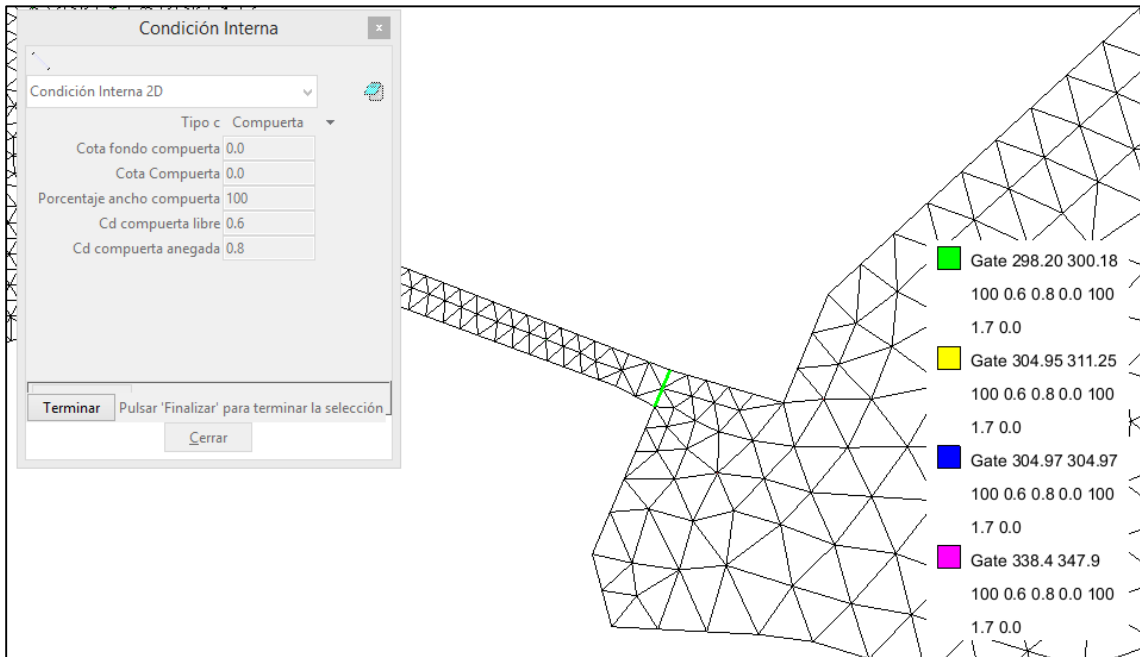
Condición Interna

Condición Interna 2D

Tipo c Compuerta

Cota fondo compuerta 0.0

Cota Compuerta 0.0

Porcentaje ancho compuerta 100

Cd compuerta libre 0.6

Cd compuerta anegada 0.8

Terminar Pulsar 'Finalizar' para terminar la selección

Cerrar

Gate 298.20 300.18
100 0.6 0.8 0.0 100
1.7 0.0

Gate 304.95 311.25
100 0.6 0.8 0.0 100
1.7 0.0

Gate 304.97 304.97
100 0.6 0.8 0.0 100
1.7 0.0

Gate 338.4 347.9
100 0.6 0.8 0.0 100
1.7 0.0